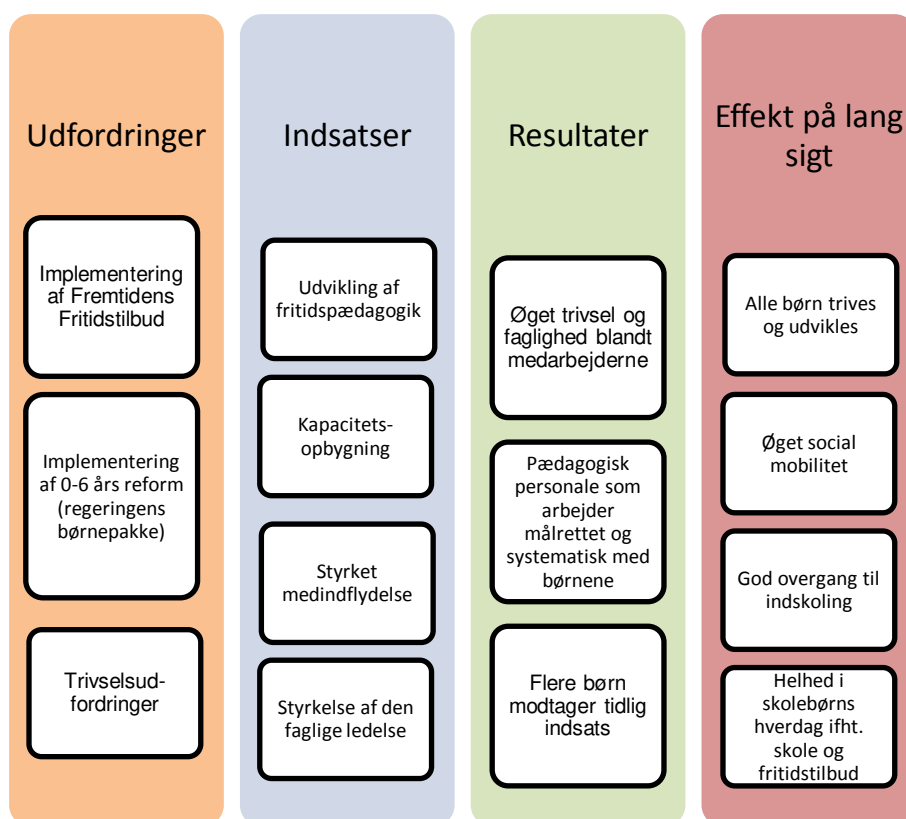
Udfordringer

Implementering af Fremtidens Fritidstilbud

Implementering af 0-6 års reform (regeringens børnepakke)

Trivselsudfordringer

Indsatser

Udvikling af fritidspædagogik

Kapacitetsopbygning

Styrket medindflydelse

Styrkelse af den faglige ledelse

Resultater

Øget trivsel og faglighed blandt medarbejderne

Pædagogisk personale som arbejder målrettet og systematisk med børnene

Flere børn modtager tidlig indsats

Effekt på lang sigt

Alle børn trives og udvikles

Øget social mobilitet

God overgang til indskoling

Helhed i skolebørns hverdag ifht. skole og fritidstilbud